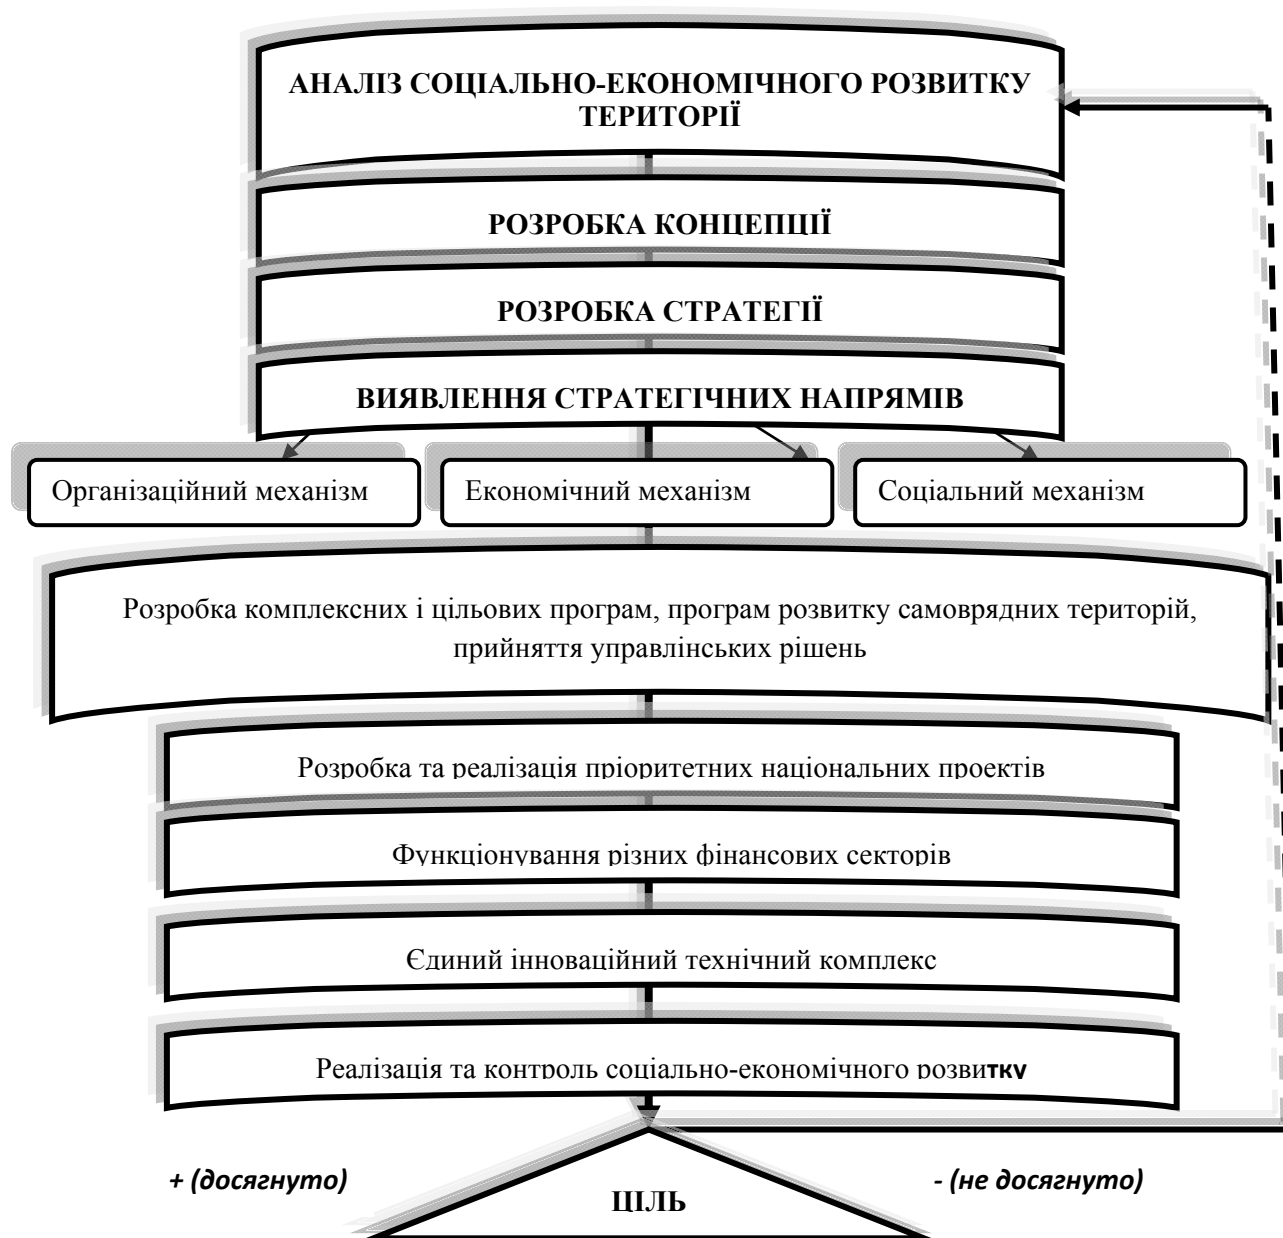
АНАЛІЗ СОЦІАЛЬНО-ЕКОНОМІЧНОГО РОЗВИТКУ ТЕРИТОРІЇ

РОЗРОБКА КОНЦЕПЦІЇ

РОЗРОБКА СТРАТЕГІЇ

ВИЯВЛЕННЯ СТРАТЕГІЧНИХ НАПРЯМІВ

Організаційний механізм

Економічний механізм

Соціальний механізм

Розробка комплексних і цільових програм, програм розвитку самоврядних територій, прийняття управлінських рішень

Розробка та реалізація пріоритетних національних проектів

Функціонування різних фінансових секторів

Єдиний інноваційний технічний комплекс

Реалізація та контроль соціально-економічного розвитку

+ (досягнуто)

- (не досягнуто)

ЦІЛЬ